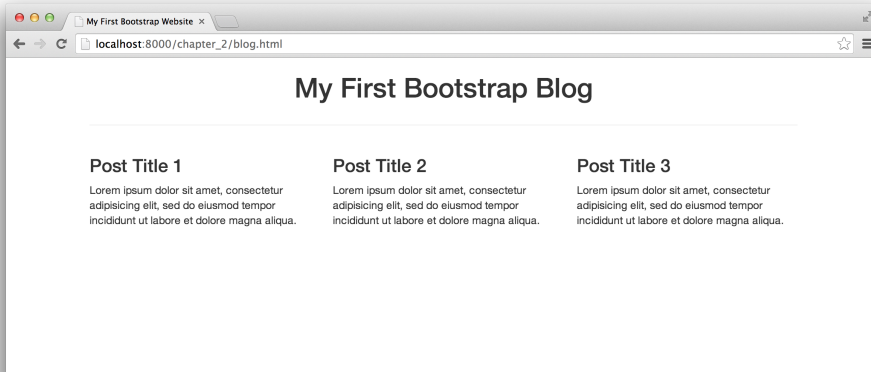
My First Bootstrap Website ×

localhost:8000/chapter_2/blog.html

My First Bootstrap Blog

Post Title 1

Lorem ipsum dolor sit amet, consectetur adipisicing elit, sed do eiusmod tempor incididunt ut labore et dolore magna aliqua.

Post Title 2

Lorem ipsum dolor sit amet, consectetur adipisicing elit, sed do eiusmod tempor incididunt ut labore et dolore magna aliqua.

Post Title 3

Lorem ipsum dolor sit amet, consectetur adipisicing elit, sed do eiusmod tempor incididunt ut labore et dolore magna aliqua.